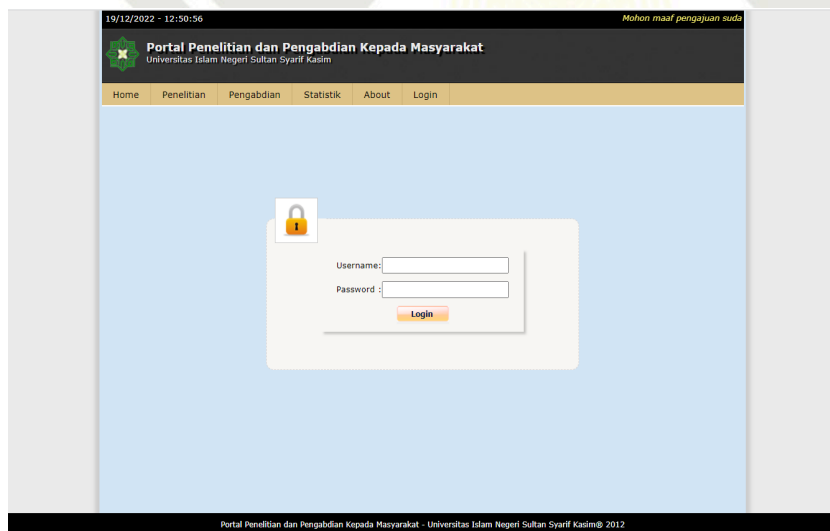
19/12/2022 - 12:50:56

Mohon maaf pengajuan suda

Portal Penelitian dan Pengabdian Kepada Masyarakat
Universitas Islam Negeri Sultan Syarif Kasim

Home | Penelitian | Pengabdian | Statistik | About | Login

Username:
Password :
Login

Portal Penelitian dan Pengabdian Kepada Masyarakat - Universitas Islam Negeri Sultan Syarif Kasim® 2012